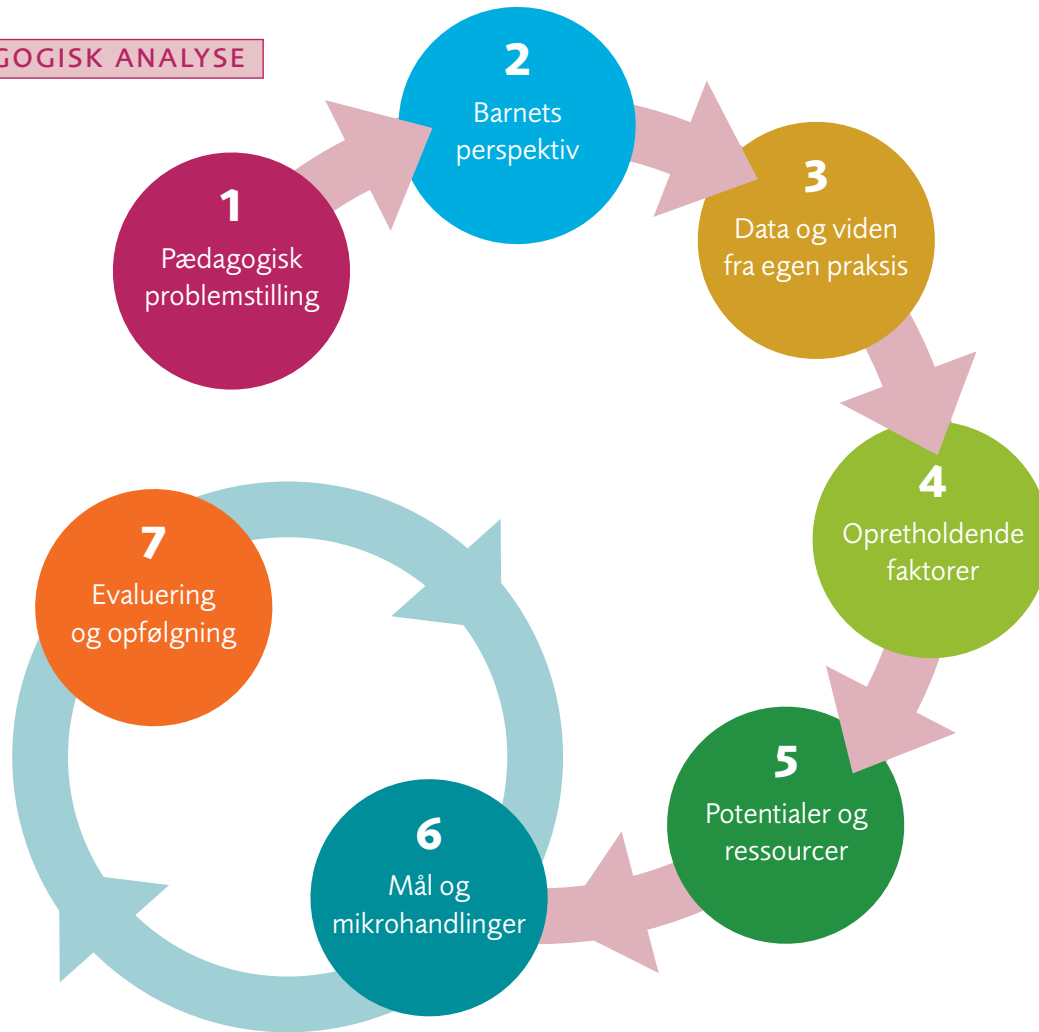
GOGISK ANALYSE

1
Pædagogisk problemstilling

2
Barnets perspektiv

3
Data og viden fra egen praksis

4
Opretholdende faktorer

5
Potentialer og ressourcer

6
Mål og mikrohandlinger

7
Evaluering og opfølgning